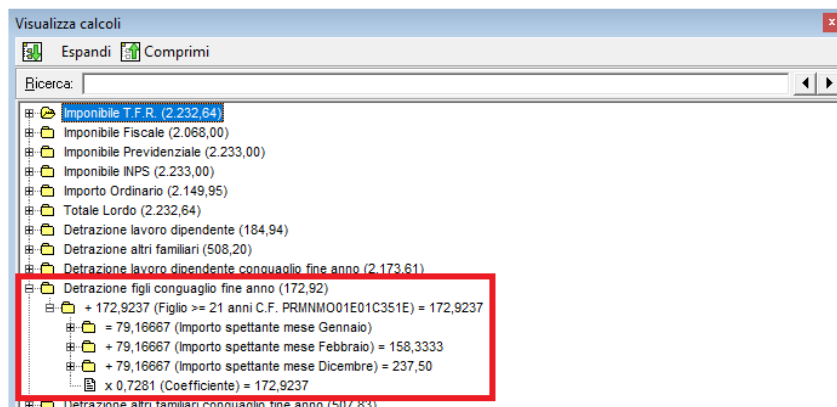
Visualizza calcoli

Espandi Comprimi

Ricerca:

Imponibile T.F.R. (2.232,64)
Imponibile Fiscale (2.068,00)
Imponibile Previdenziale (2.233,00)
Imponibile INPS (2.233,00)
Importo Ordinario (2.149,95)
Totale Lordo (2.232,64)
Detrazione lavoro dipendente (184,94)
Detrazione altri familiari (508,20)
Detrazione lavoro dipendente conguaglio fine anno (2.173,61)
Detrazione figli conguaglio fine anno (172,92)
+ 172,9237 (Figlio >= 21 anni C.F. PRMNMO01E01C351E) = 172,9237
= 79,16667 (Importo spettante mese Gennaio)
+ 79,16667 (Importo spettante mese Febbraio) = 158,3333
+ 79,16667 (Importo spettante mese Dicembre) = 237,50
x 0,7281 (Coefficiente) = 172,9237
Detrazione altri familiari conguaglio fine anno (507,83)